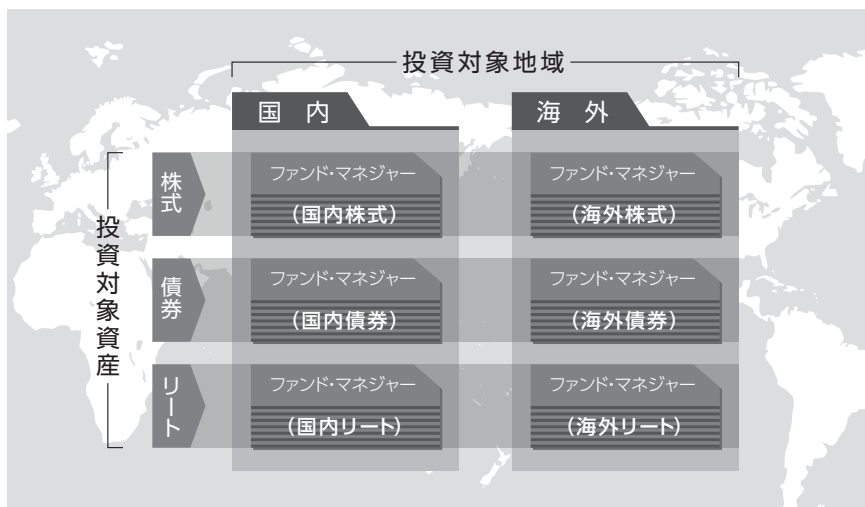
投資対象地域

国内

海外

投資対象資産

株式

ファンド・マネジャー
（国内株式）

ファンド・マネジャー
（海外株式）

債券

ファンド・マネジャー
（国内債券）

ファンド・マネジャー
（海外債券）

リート

ファンド・マネジャー
（国内リート）

ファンド・マネジャー
（海外リート）